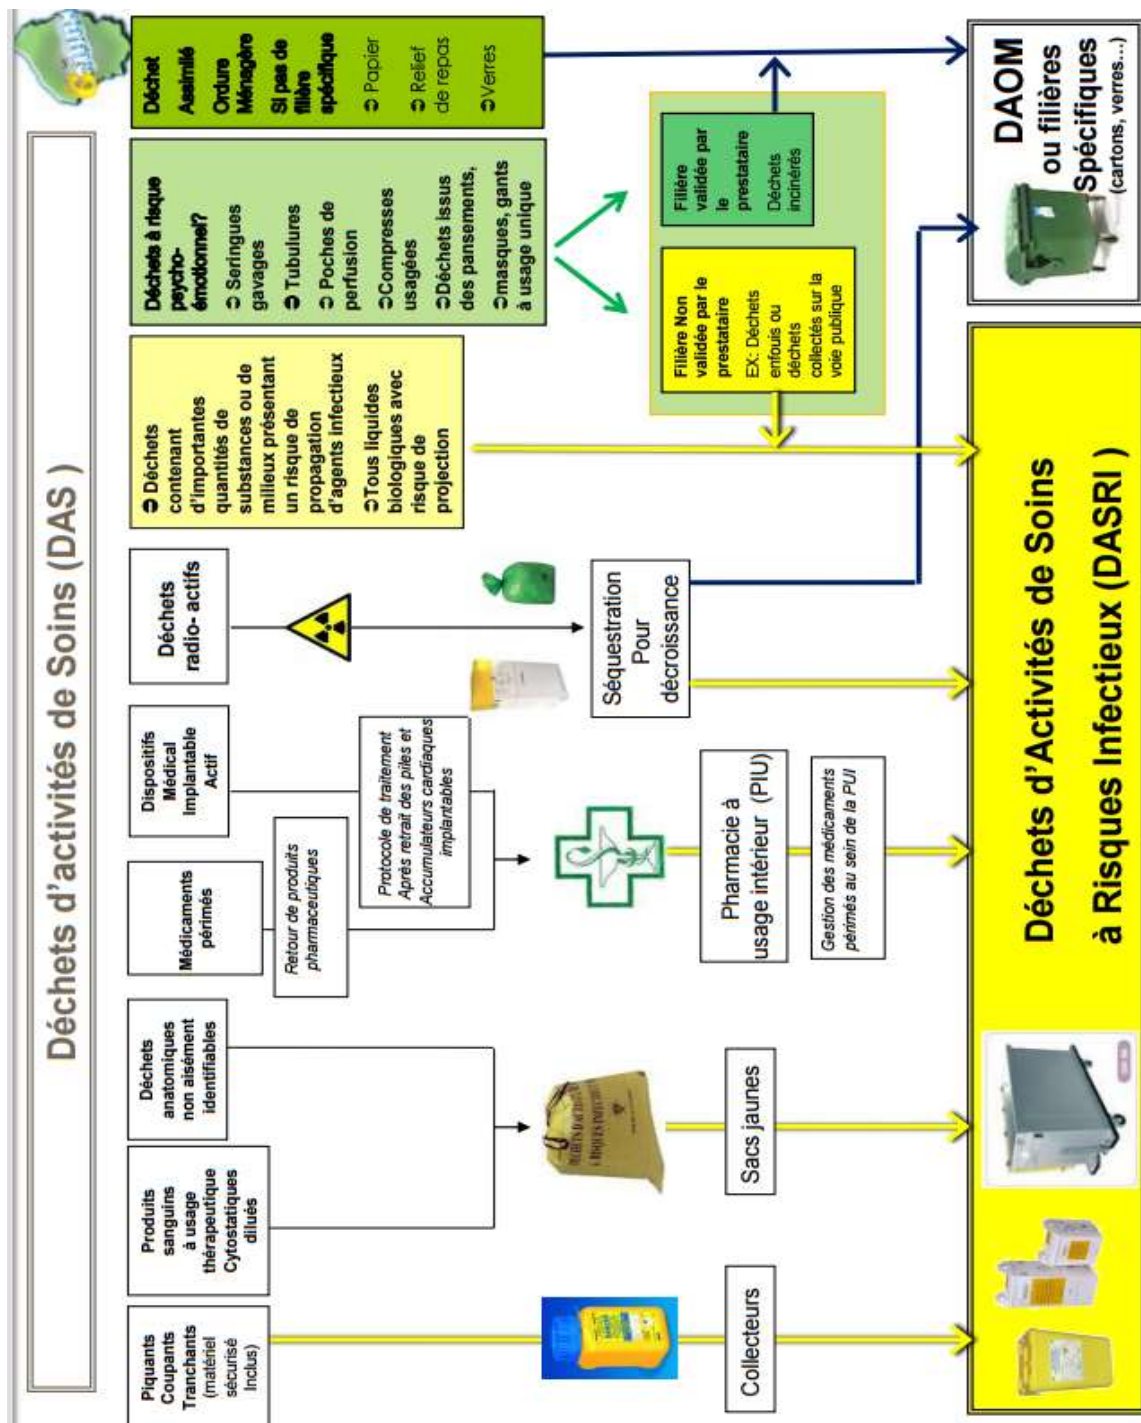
Déchets d'activités de Soins (DAS )

Piquants Coupants Tranchants (matériel sécurisé Inclus)

Produits sanguins à usage thérapeutique Cytostatiques dilués

Déchets anatomiques non aisément identifiables

Médicaments périmés

Dispositifs Médical Implantable Actif

Déchets radio- actifs

➲ Déchets contenant d'importantes quantités de substances ou de milieux présentant un risque de propagation d'agents infectieux
➲Tous liquides biologiques avec risque de projection

Déchets à risque psycho-émotionnel?
➲ Seringues gavages
➲ Tubulures
➲ Poches de perfusion
➲Compresses usagées
➲Déchets issus des pansements,
➲masques, gants à usage unique

Déchet Assimilé Ordure Ménagère
Si pas de filière spécifique
➲ Papier
➲ Relief de repas
➲Verres

Retour de produits pharmaceutiques

Protocole de traitement Après retrait des piles et Accumulateurs cardiaques implantables

Filière Non validée par le prestataire
EX: Déchets enfouis ou déchets collectés sur la voie publique

Filière validée par le prestataire
Déchets incinérés

Collecteurs

Sacs jaunes

Pharmacie à usage intérieur (PIU)

Gestion des médicaments périmés au sein de la PUI

Séquestration Pour décroissance

DAOM
ou filières Spécifiques
(cartons, verres…)

Déchets d'Activités de Soins
à Risques Infectieux (DASRI )